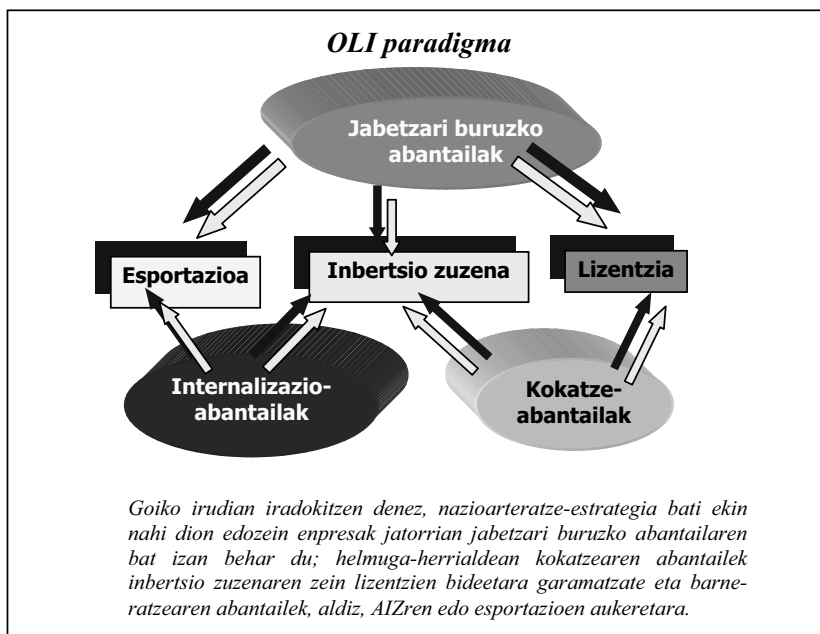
OLI paradigma

Jabetzari buruzko abantailak

Esportazioa

Inbertsio zuzena

Lizentzia

Internalizazio-abantailak

Kokatze-abantailak

Goiko irudian iradokitzen denez, nazioarteratze-estrategia bati ekin nahi dion edozein enpresak jatorrian jabetzari buruzko abantailaren bat izan behar du; helmuga-herrialdean kokatzearen abantailek inbertsio zuzenaren zein lizentzien bideetara garamatzate eta barneratzearen abantailek, aldiz, AIZren edo esportazioen aukeretara.